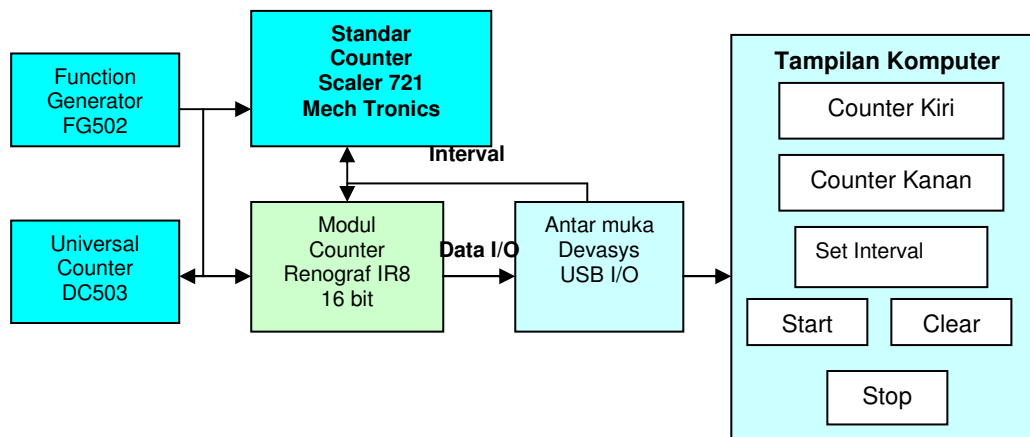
Function Generator FG502

Standar Counter Scaler 721 Mech Tronics

Interval

Universal Counter DC503

Modul Counter Renograf IR8 16 bit

Data I/O

Antar muka Devasys USB I/O

Tampilan Komputer

Counter Kiri

Counter Kanan

Set Interval

Start

Clear

Stop